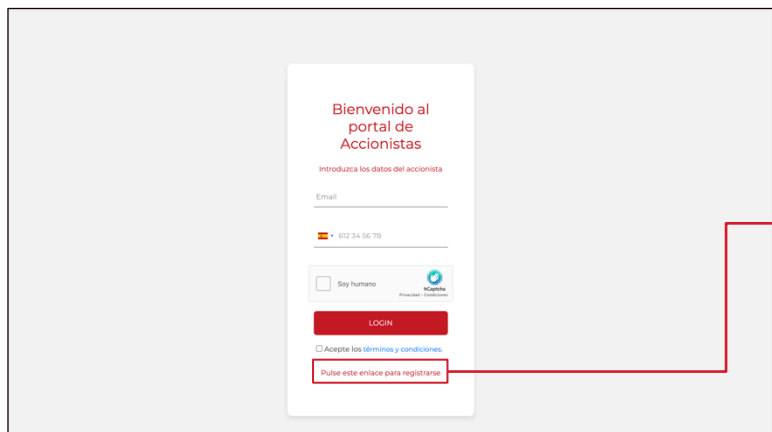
Bienvenido al portal de Accionistas

Introduzca los datos del accionista

Email

612 34 56 78

Soy humano

hCaptcha
Privacidad - Condiciones

LOGIN

Acepte los términos y condiciones.

Pulse este enlace para registrarse